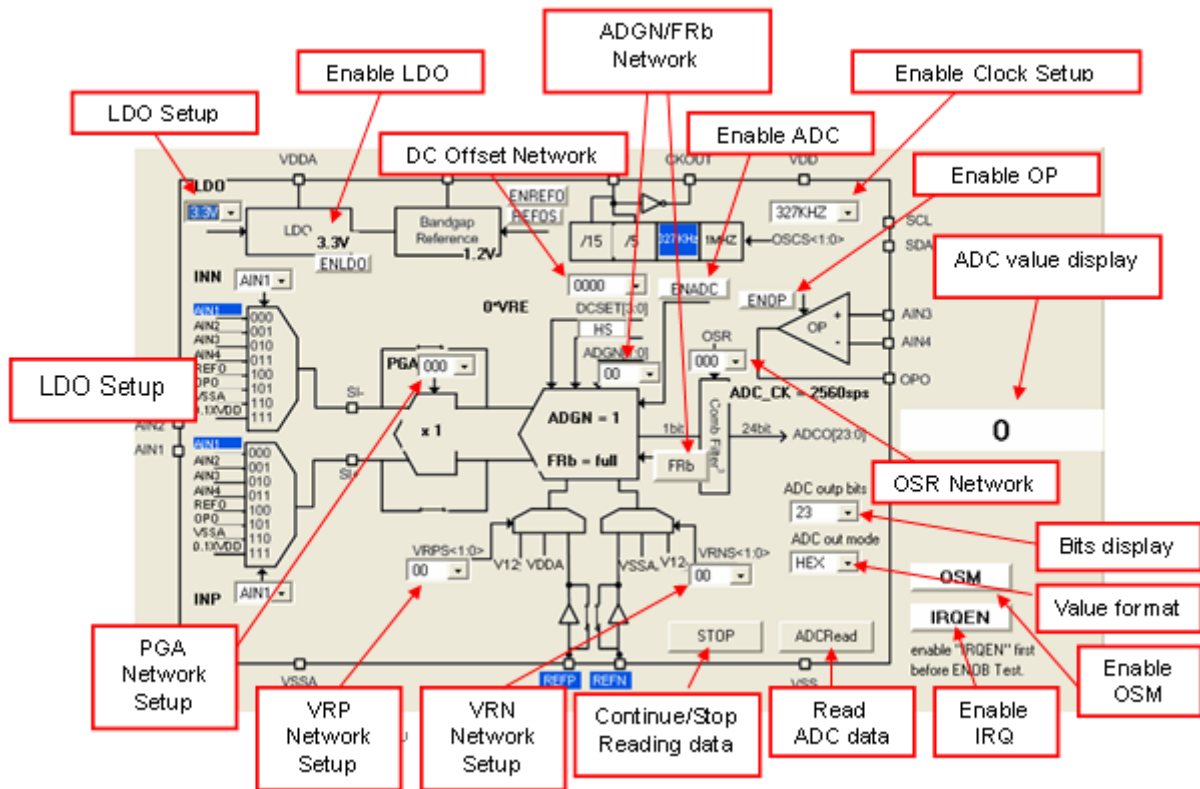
ADGN/FRb Network

Enable LDO

Enable Clock Setup

LDO Setup

Enable ADC

DC Offset Network

Enable OP

VDDA

CKOUT

VDD

LDO

3.3V

LDO

3.3V

ENLDO

Bandgap Reference

1.2V

ENREFO

REFOS

/15

/5

327KHz

1MHZ

OSCS<1:0>

327KHZ

SCL

SDA

ADC value display

INN

AIN1

0000

DCSET[3:0]

ENADC

0*VRE

ENOP

OP

AIN3

AIN4

OPO

AIN1
AIN2
AIN3
AIN4
REFO
OPO
VSSA
0.1XVDD

000
001
010
011
100
101
110
111

HS

ADGN[1:0]

00

OSR

000

LDO Setup

PGA

000

SI-

x 1

ADGN = 1

FRb = full

1bit

FRb

Comb Filter

ADC_CK = 2560sps

24bit

ADCO[23:0]

0

AIN2

AIN1

AIN1
AIN2
AIN3
AIN4
REFO
OPO
VSSA
0.1XVDD

000
001
010
011
100
101
110
111

SI+

OSR Network

ADC outp bits

23

Bits display

ADC out mode

HEX

VRPS<1:0>

00

V12

VDDA

VSSA

V12

VRNS<1:0>

00

OSM

Value format

IRQEN

enable "IRQEN" first before ENDB Test.

INP

AIN1

STOP

ADCRead

Enable OSM

PGA Network Setup

VSSA

REFP

REFN

VSS

VRP Network Setup

VRN Network Setup

Continue/Stop Reading data

Read ADC data

Enable IRQ